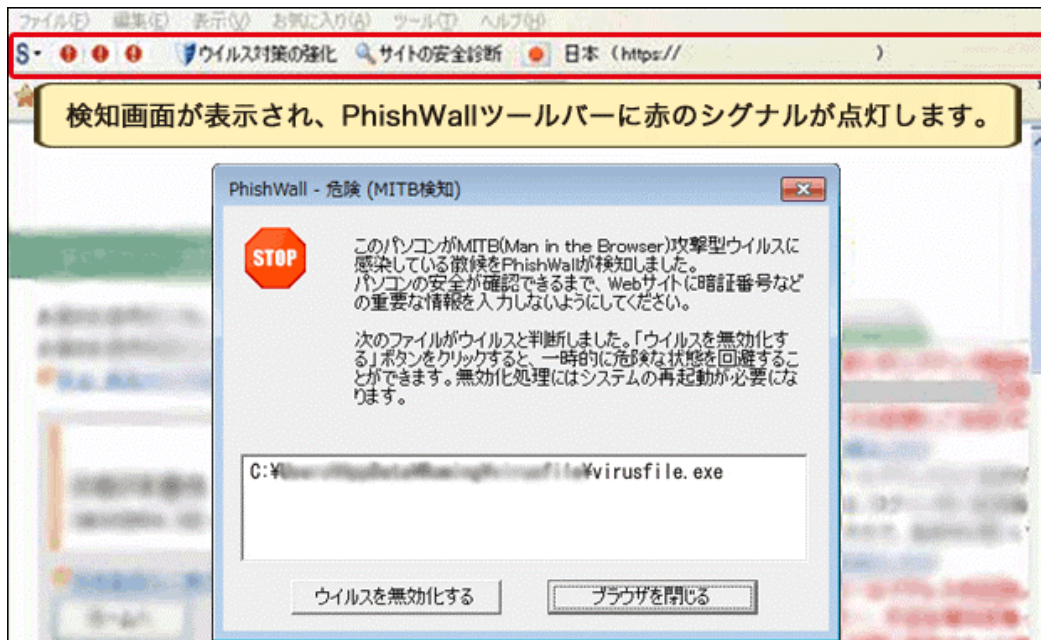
ファイル(F) 編集(E) 表示(V) お気に入り(A) ツール(T) ヘルプ(H)

S・ ウイルス対策の強化 サイトの安全診断 日本 (https:// )

検知画面が表示され、PhishWallツールバーに赤のシグナルが点灯します。

PhishWall - 危険 (MITB検知)

STOP

このパソコンがMITB(Man in the Browser)攻撃型ウイルスに感染している徴候をPhishWallが検知しました。
パソコンの安全が確認できるまで、Webサイトに暗証番号などの重要な情報を入力しないようにしてください。

次のファイルがウイルスと判断しました。「ウイルスを無効化する」ボタンをクリックすると、一時的に危険な状態を回避することができます。無効化処理にはシステムの再起動が必要になります。

C:¥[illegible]¥virusfile.exe

ウイルスを無効化する

ブラウザを閉じる